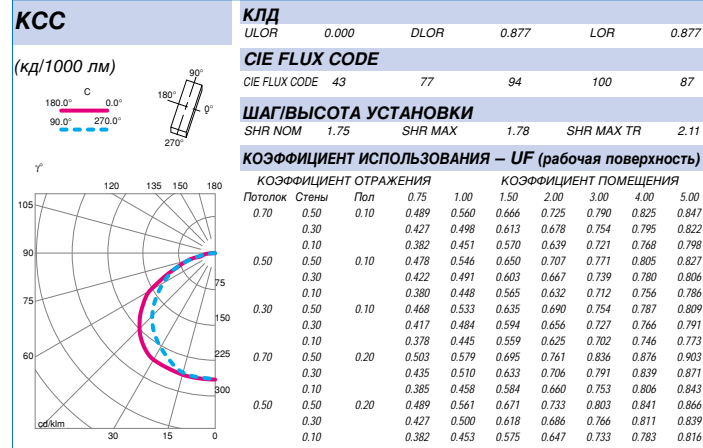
КСС

(кд/1000 лм)

C
180.0° 0.0°
90.0° 270.0°

90°
180° 0°
270°

γ°

120 135 150 180
105
90
60
75
150
225
300
cd/klm
30 15 0

КЛД
ULOR 0.000 DLOR 0.877 LOR 0.877

CIE FLUX CODE
CIE FLUX CODE 43 77 94 100 87

ШАГ/ВЫСОТА УСТАНОВКИ
SHR NOM 1.75 SHR MAX 1.78 SHR MAX TR 2.11

КОЭФФИЦИЕНТ ИСПОЛЬЗОВАНИЯ – UF (рабочая поверхность)

КОЭФФИЦИЕНТ ОТРАЖЕНИЯ КОЭФФИЦИЕНТ ПОМЕЩЕНИЯ

| Потолок | Стены | Пол | 0.75 | 1.00 | 1.50 | 2.00 | 3.00 | 4.00 | 5.00 |
|---|---|---|---|---|---|---|---|---|---|
| 0.70 | 0.50 | 0.10 | 0.489 | 0.560 | 0.666 | 0.725 | 0.790 | 0.825 | 0.847 |
| | 0.30 | | 0.427 | 0.498 | 0.613 | 0.678 | 0.754 | 0.795 | 0.822 |
| | 0.10 | | 0.382 | 0.451 | 0.570 | 0.639 | 0.721 | 0.768 | 0.798 |
| 0.50 | 0.50 | 0.10 | 0.478 | 0.546 | 0.650 | 0.707 | 0.771 | 0.805 | 0.827 |
| | 0.30 | | 0.422 | 0.491 | 0.603 | 0.667 | 0.739 | 0.780 | 0.806 |
| | 0.10 | | 0.380 | 0.448 | 0.565 | 0.632 | 0.712 | 0.756 | 0.786 |
| 0.30 | 0.50 | 0.10 | 0.468 | 0.533 | 0.635 | 0.690 | 0.754 | 0.787 | 0.809 |
| | 0.30 | | 0.417 | 0.484 | 0.594 | 0.656 | 0.727 | 0.766 | 0.791 |
| | 0.10 | | 0.378 | 0.445 | 0.559 | 0.625 | 0.702 | 0.746 | 0.773 |
| 0.70 | 0.50 | 0.20 | 0.503 | 0.579 | 0.695 | 0.761 | 0.836 | 0.876 | 0.903 |
| | 0.30 | | 0.435 | 0.510 | 0.633 | 0.706 | 0.791 | 0.839 | 0.871 |
| | 0.10 | | 0.385 | 0.458 | 0.584 | 0.660 | 0.753 | 0.806 | 0.843 |
| 0.50 | 0.50 | 0.20 | 0.489 | 0.561 | 0.671 | 0.733 | 0.803 | 0.841 | 0.866 |
| | 0.30 | | 0.427 | 0.500 | 0.618 | 0.686 | 0.766 | 0.811 | 0.839 |
| | 0.10 | | 0.382 | 0.453 | 0.575 | 0.647 | 0.733 | 0.783 | 0.816 |